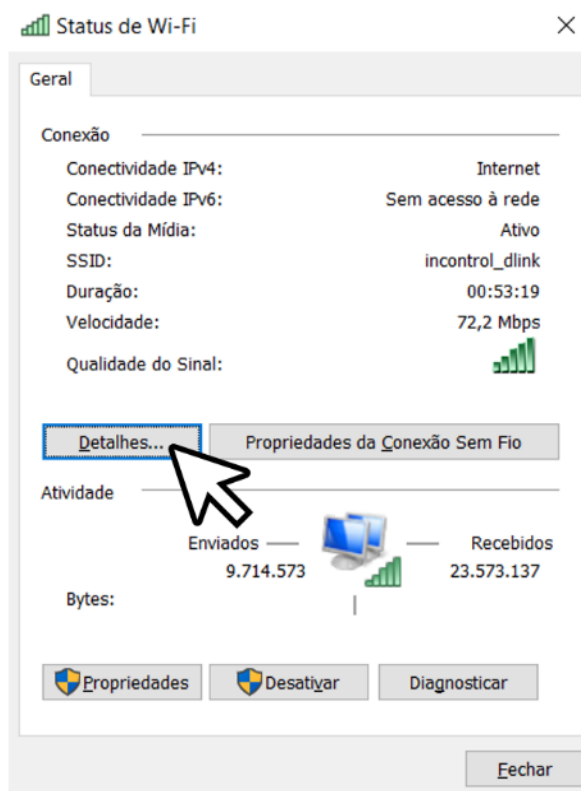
Status de Wi-Fi

Geral

Conexão

| | |
|---|---|
| Conectividade IPv4: | Internet |
| Conectividade IPv6: | Sem acesso à rede |
| Status da Mídia: | Ativo |
| SSID: | incontrol_dlink |
| Duração: | 00:53:19 |
| Velocidade: | 72,2 Mbps |
| Qualidade do Sinal: | |

Detalhes...

Propriedades da Conexão Sem Fio

Atividade

Enviados — — Recebidos

9.714.573 23.573.137

Bytes:

Propriedades

Desativar

Diagnosticar

Fechar